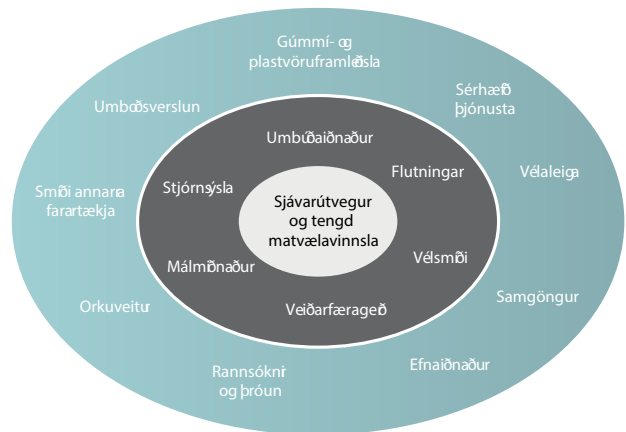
Gúmmí- og plastvöruframleiðsla

Umboðsverslun

Sérhæfð þjónusta

Umbúðaiðnaður

Stjórnsýsla

Flutningar

Smíði annarra farartækja

Vélaleiga

Sjávarútvegur og tengd matvælavinnsla

Málmiðnaður

Vélsmiði

Veiðarfæragerð

Orkuveitur

Samgöngur

Rannsóknir og þróun

Efnaiðnaður